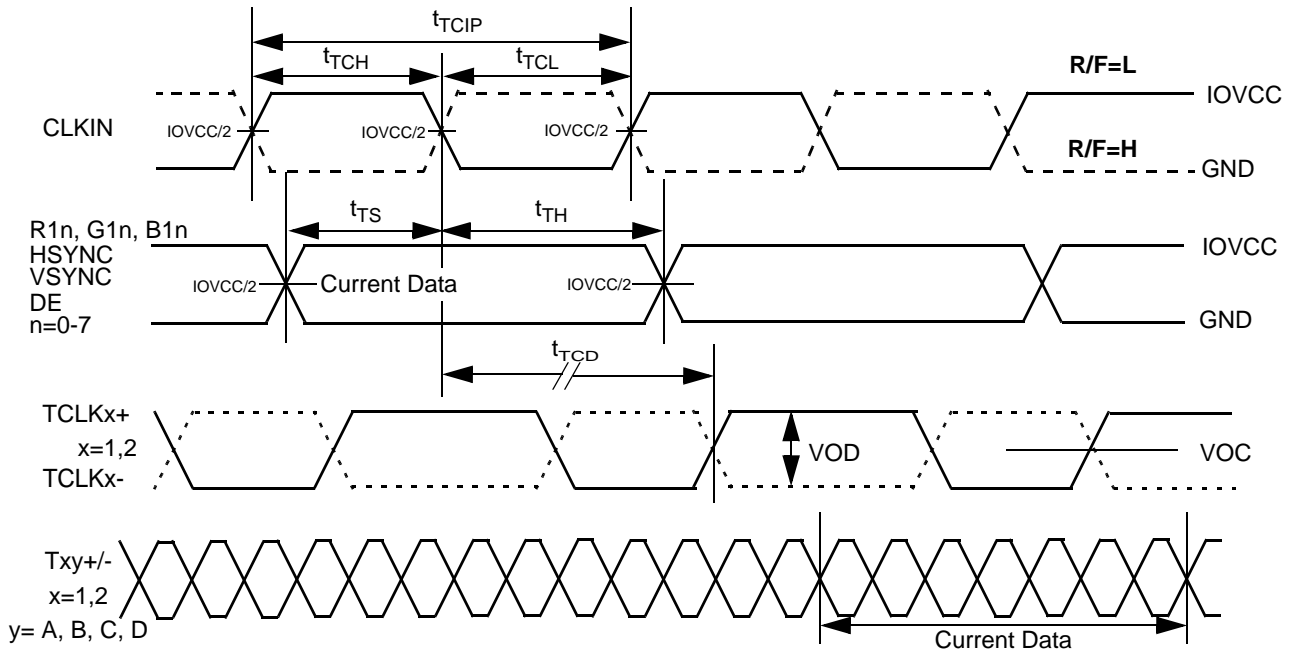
$t_{TCIP}$

$t_{TCH}$

$t_{TCL}$

R/F=L

IOVCC

CLKIN

IOVCC/2

IOVCC/2

IOVCC/2

R/F=H

GND

$t_{TS}$

$t_{TH}$

R1n, G1n, B1n
HSYNC
VSYNC
DE
n=0-7

IOVCC

IOVCC/2

Current Data

IOVCC/2

GND

$t_{TCD}$

TCLKx+
x=1,2
TCLKx-

VOD

VOC

Txy+/-
x=1,2
y= A, B, C, D

Current Data